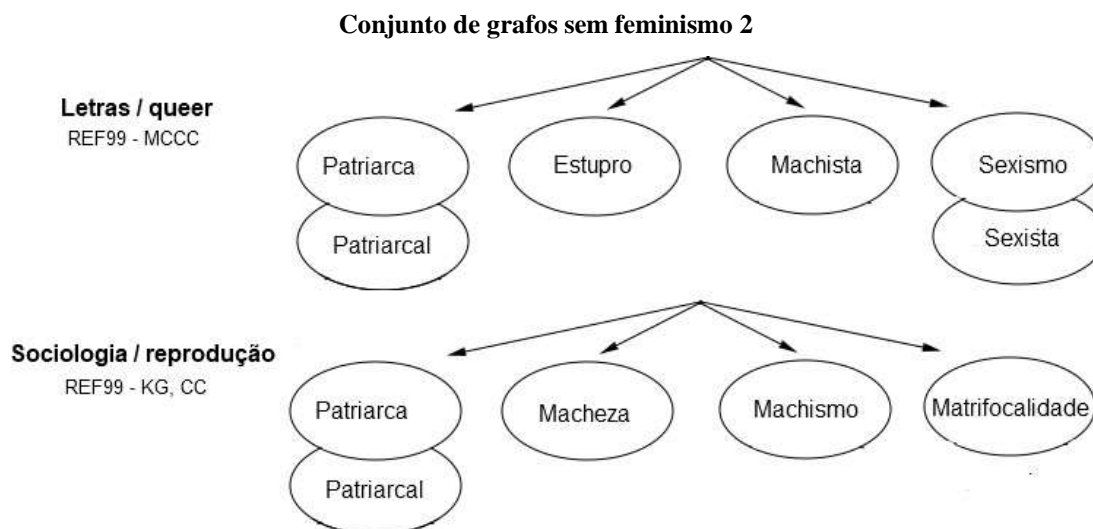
Conjunto de grafos sem feminismo 2

Letras / queer
REF99 - MCCC

Patriarca

Patriarcal

Estupro

Machista

Sexismo

Sexista

Sociologia / reprodução
REF99 - KG, CC

Patriarca

Patriarcal

Macheza

Machismo

Matrifocalidade